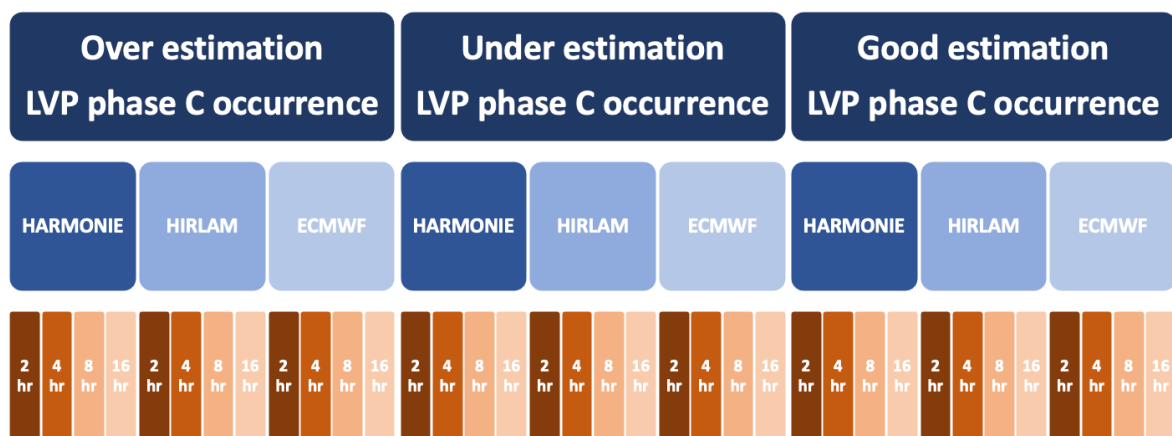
Over estimation LVP phase C occurrence

Under estimation LVP phase C occurrence

Good estimation LVP phase C occurrence

HARMONIE HIRLAM ECMWF HARMONIE HIRLAM ECMWF HARMONIE HIRLAM ECMWF

2 hr 4 hr 8 hr 16 hr 2 hr 4 hr 8 hr 16 hr 2 hr 4 hr 8 hr 16 hr 2 hr 4 hr 8 hr 16 hr 2 hr 4 hr 8 hr 16 hr 2 hr 4 hr 8 hr 16 hr 2 hr 4 hr 8 hr 16 hr 2 hr 4 hr 8 hr 16 hr 2 hr 4 hr 8 hr 16